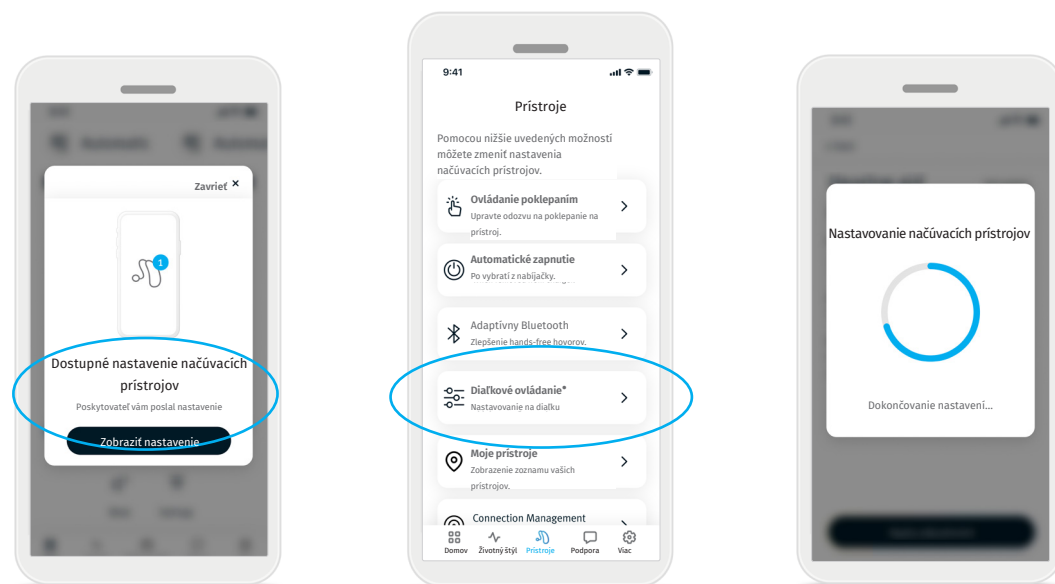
Zavrieť ×

1

Dostupné nastavenie načúvacích prístrojov

Poskytovateľ vám poslal nastavenie

Zobraziť nastavenie

9:41

Prístroje

Pomocou nižšie uvedených možností môžete zmeniť nastavenia načúvacích prístrojov.

Ovládanie poklepaním
Upravte odozvu na poklepanie na prístroj.

Automatické zapnutie
Po vybratí z nabíjačky.

Adaptívny Bluetooth
Zlepšenie hands-free hovorov.

Diaľkové ovládanie*
Nastavovanie na diaľku

Moje prístroje
Zobrazenie zoznamu vašich prístrojov.

Connection Management

Domov Životný štýl Prístroje Podpora Viac

Nastavovanie načúvacích prístrojov

Dokončovanie nastavení...